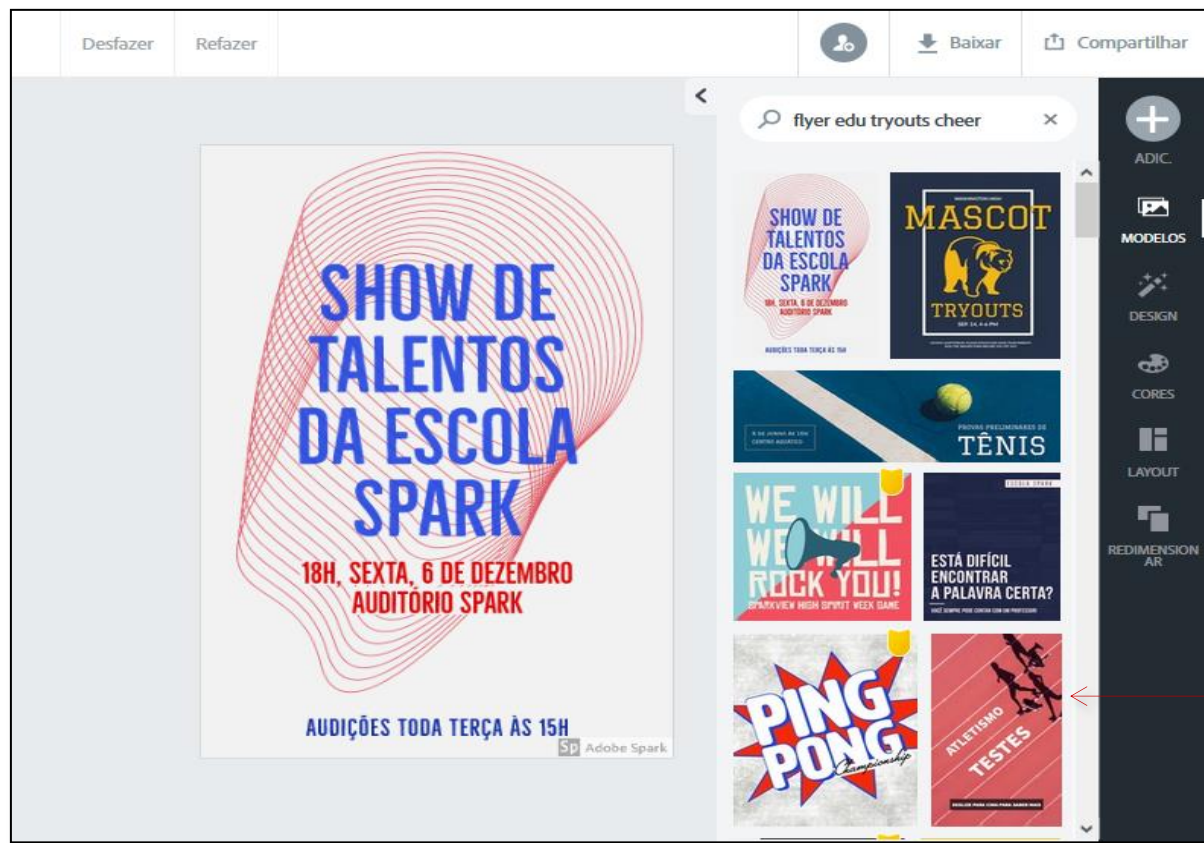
Desfazer Refazer

Baixar Compartilhar

SHOW DE TALENTOS DA ESCOLA SPARK

18H, SEXTA, 6 DE DEZEMBRO
AUDITÓRIO SPARK

AUDIÇÕES TODA TERÇA ÀS 15H

Sp Adobe Spark

flyer edu tryouts cheer

SHOW DE TALENTOS DA ESCOLA SPARK
18H, SEXTA, 6 DE DEZEMBRO
AUDITÓRIO SPARK
AUDIÇÕES TODA TERÇA ÀS 15H

MASCOT
TRYOUTS

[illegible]
PROVAS PRELIMINARES DE
TÊNIS

WE WILL WE WILL ROCK YOU!
SPARKVIEW HIGH SPIRIT WEEK GAME

ESCOLA SPARK
ESTÁ DIFÍCIL ENCONTRAR A PALAVRA CERTA?
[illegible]

PING PONG
Championship

ATLETISMO
TESTES
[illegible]

ADIC.
MODELOS
DESIGN
CORES
LAYOUT
REDIMENSIONAR